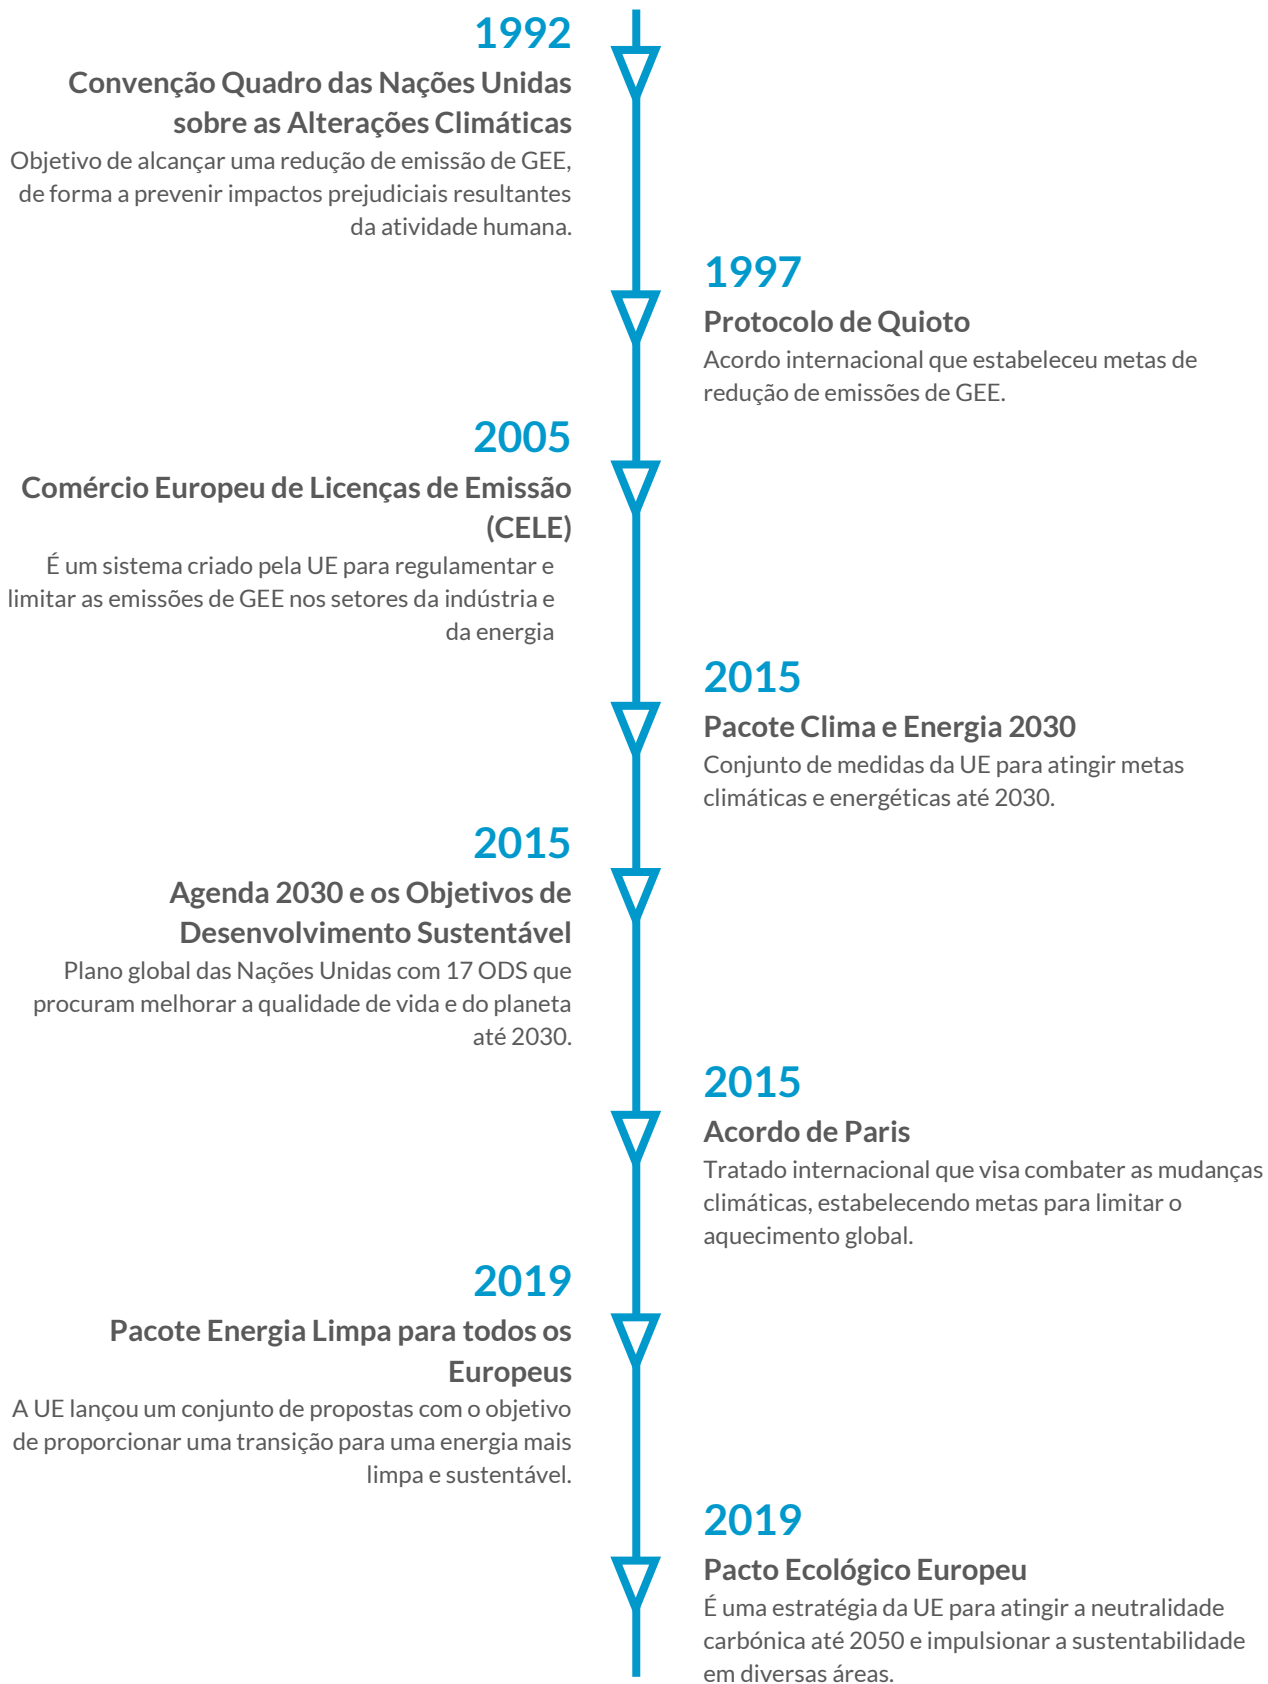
1992
Convenção Quadro das Nações Unidas sobre as Alterações Climáticas
Objetivo de alcançar uma redução de emissão de GEE, de forma a prevenir impactos prejudiciais resultantes da atividade humana.

1997
Protocolo de Quioto
Acordo internacional que estabeleceu metas de redução de emissões de GEE.

2005
Comércio Europeu de Licenças de Emissão (CELE)
É um sistema criado pela UE para regulamentar e limitar as emissões de GEE nos setores da indústria e da energia

2015
Pacote Clima e Energia 2030
Conjunto de medidas da UE para atingir metas climáticas e energéticas até 2030.

2015
Agenda 2030 e os Objetivos de Desenvolvimento Sustentável
Plano global das Nações Unidas com 17 ODS que procuram melhorar a qualidade de vida e do planeta até 2030.

2015
Acordo de Paris
Tratado internacional que visa combater as mudanças climáticas, estabelecendo metas para limitar o aquecimento global.

2019
Pacote Energia Limpa para todos os Europeus
A UE lançou um conjunto de propostas com o objetivo de proporcionar uma transição para uma energia mais limpa e sustentável.

2019
Pacto Ecológico Europeu
É uma estratégia da UE para atingir a neutralidade carbónica até 2050 e impulsionar a sustentabilidade em diversas áreas.